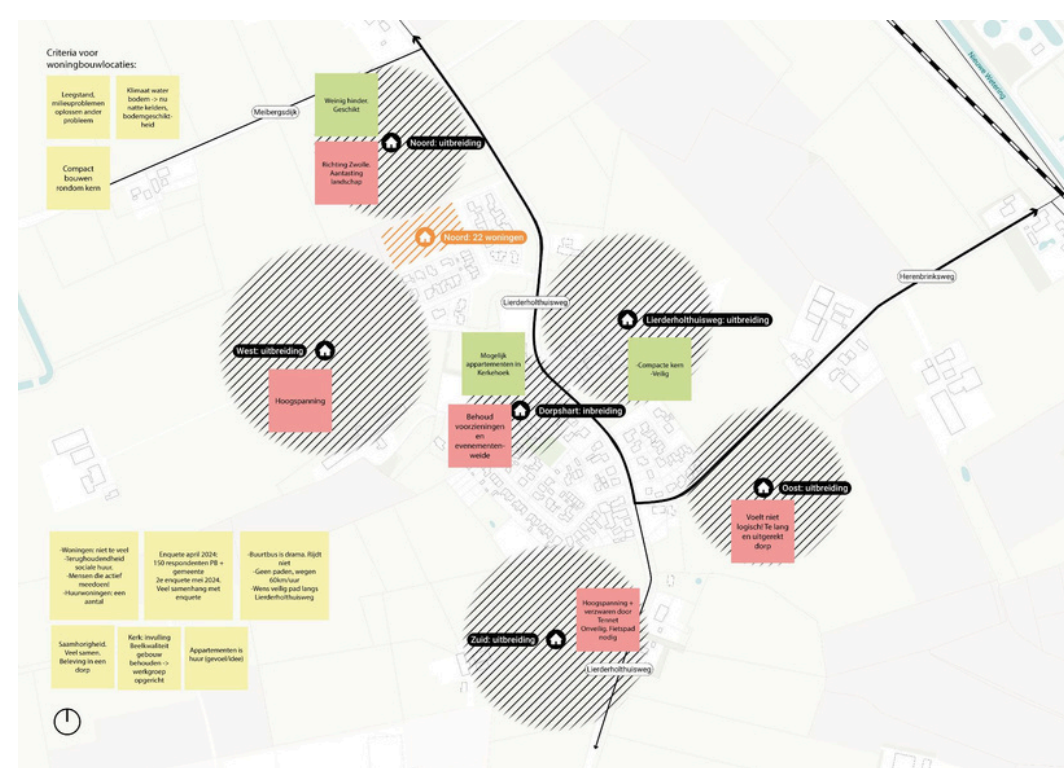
Criteria voor woningbouwlocaties:

Leegstand, miliesproblemen oplossen ander probleem

Klimaat water bodem -> nu natte keiders, bodemgeschiktheid

Compact bouwen rondom kern

Meibergsdijk

Weinig hinder. Geschikt

Noord: uitbreiding

Richting Zwolle. Aantasting landschap

Noord: 22 woningen

Nieuwe Wetering

Herenbrinksweg

Lierderholthuisweg

Lierderholthuisweg: uitbreiding

West: uitbreiding

Hoogspanning

Mogelijk appartementen in Kerkehoek

-Compacte kern -Veilig

Dorpshart: inbreiding

Behoud voorzieningen en evenementenweide

Oost: uitbreiding

Voelt niet logisch! Te lang en uitgerekt dorp

-Woningen: niet te veel -Terughoudendheid sociale huur. -Mensen die actief meedoen! -Huurwoningen: een aantal

Enquete april 2024: 150 respondenten PB + gemeente 2e enquete mei 2024. Veel samenhang met enquete

-Buurtbus is drama. Rijdt niet -Geen paden, wegen 60km/uur -Wens veilig pad langs Lierderholthuisweg

Hoogspanning + verzwaren door Tennet Onveilig. Fietspad nodig

Zuid: uitbreiding

Lierderholthuisweg

Saamhorigheid. Veel samen. Beleving in een dorp

Kerk: invulling Beeldkwaliteit gebouw behouden -> werkgroep opgericht

Appartementen is huur (gevoel/idee)